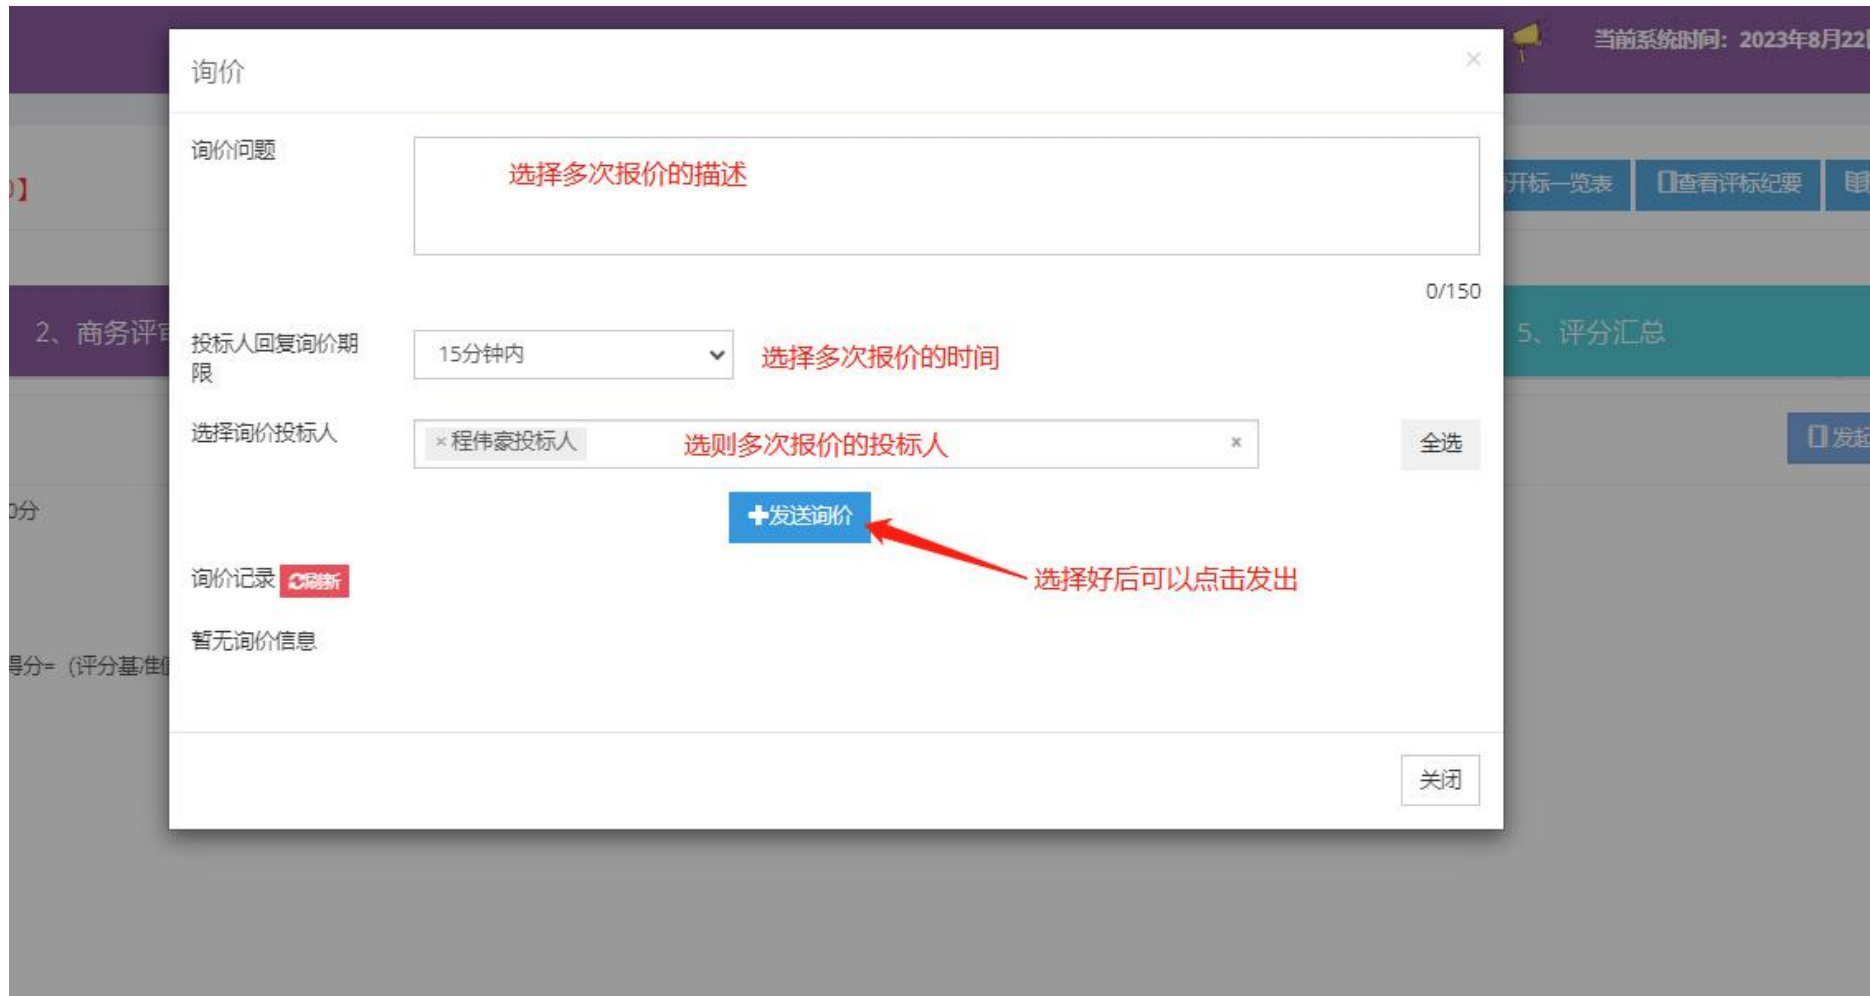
当前系统时间：2023年8月22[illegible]

询价

×

询价问题

选择多次报价的描述

0/150

投标人回复询价期限

15分钟内

选择多次报价的时间

选择询价投标人

× 程伟豪投标人

选则多次报价的投标人

×

全选

✚发送询价

选择好后可以点击发出

询价记录 刷新

暂无询价信息

关闭

开标一览表

查看评标纪要

2、商务评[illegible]

5、评分汇总

发起

0分

得分=（评分基准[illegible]